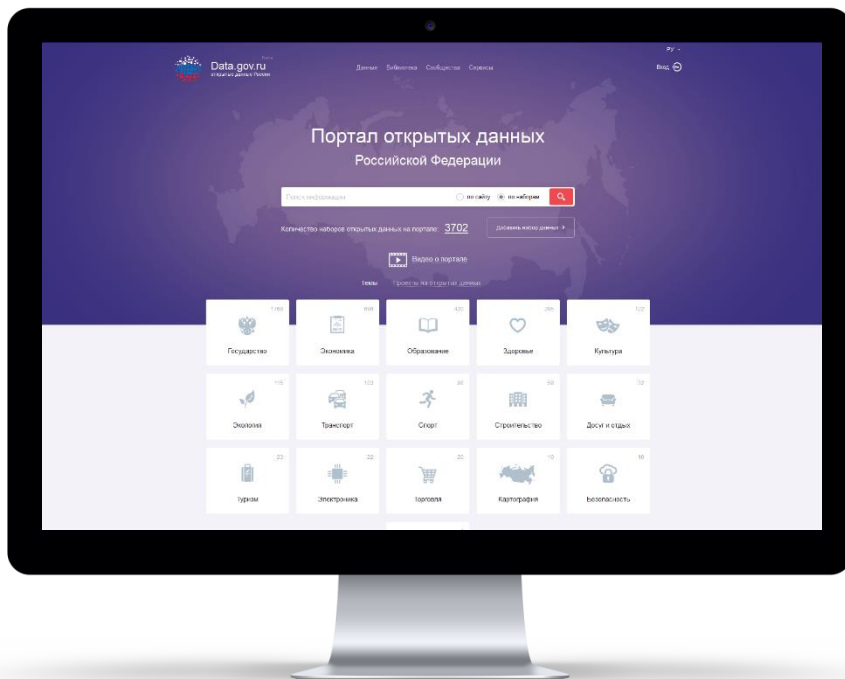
Data.gov.ru
открытые данные России

Данные Библиотека Сообщества Сервисы

РУ

Вход

Портал открытых данных
Российской Федерации

Поиск информации

по сайту по наборам

Количество наборов открытых данных на портале: 3702

Добавить набор данных

Видео о портале

Темы Проекты на открытых данных

1788
Государство

866
Экономика

420
Образование

265
Здоровье

172
Культура

115
Экология

103
Транспорт

90
Спорт

58
Строительство

32
Досуг и отдых

23
Туризм

22
Электроника

20
Торговля

10
Картография

10
Безопасность